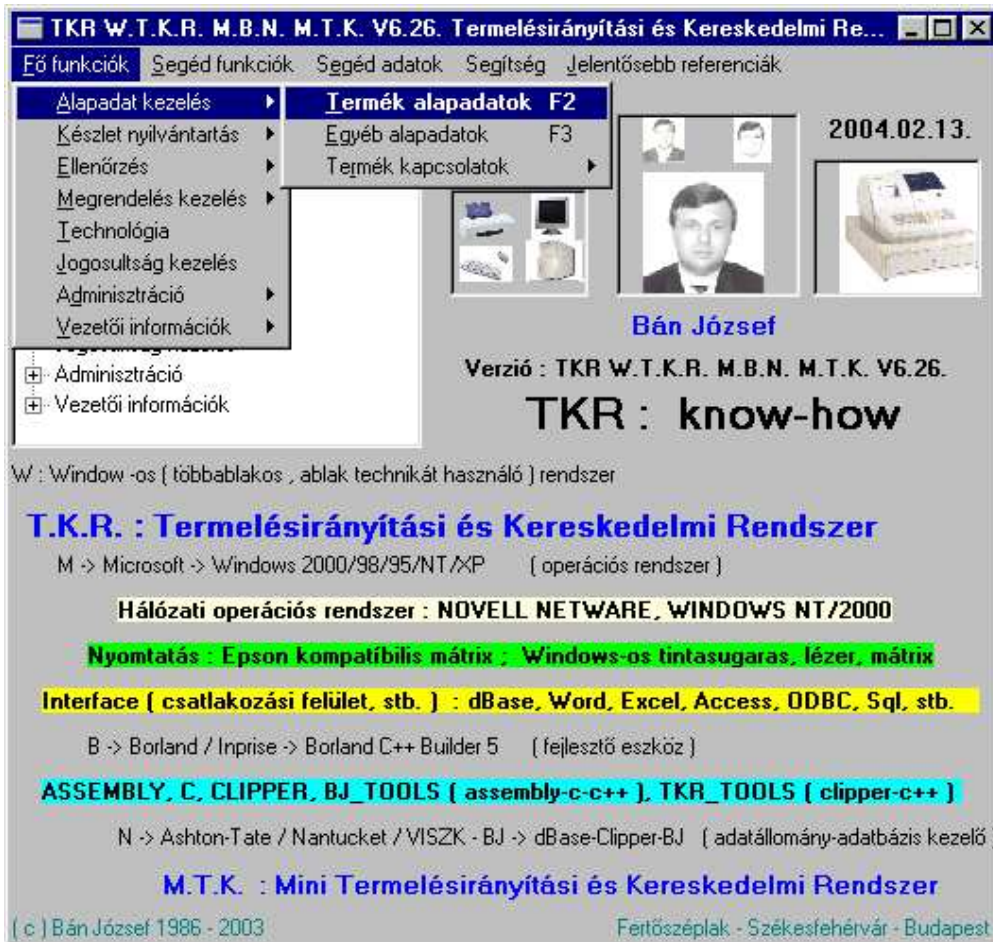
TKR W.T.K.R. M.B.N. M.T.K. V6.26. Termelésirányítási és Kereskedelmi Re...

Fő funkciók Segéd funkciók Segéd adatok Segítség Jelentősebb referenciák

Alapadat kezelés
Készlet nyilvántartás
Ellenőrzés
Megrendelés kezelés
Technológia
Jogosultság kezelés
Adminisztráció
Vezetői információk

Termék alapadatok F2
Egyéb alapadatok F3
Termék kapcsolatok

Adminisztráció
Vezetői információk

2004.02.13.

Bán József

Verzió : TKR W.T.K.R. M.B.N. M.T.K. V6.26.

TKR : know-how

W : Window -os ( többablakos , ablak technikát használó ) rendszer

T.K.R. : Termelésirányítási és Kereskedelmi Rendszer

M -> Microsoft -> Windows 2000/98/95/NT/XP ( operációs rendszer )

Hálózati operációs rendszer : NOVELL NETWARE, WINDOWS NT/2000

Nyomtatás : Epson kompatíbilis mátrix ; Windows-os tintasugaras, lézer, mátrix

Interface ( csatlakozási felület, stb. ) : dBase, Word, Excel, Access, ODBC, Sql, stb.

B -> Borland / Inprise -> Borland C++ Builder 5 ( fejlesztő eszköz )

ASSEMBLY, C, CLIPPER, BJ_TOOLS ( assembly-c-c++ ), TKR_TOOLS ( clipper-c++ )

N -> Ashton-Tate / Nantucket / VISZK - BJ -> dBase-Clipper-BJ ( adatállomány-adatbázis kezelő

M.T.K. : Mini Termelésirányítási és Kereskedelmi Rendszer

( c ) Bán József 1986 - 2003

Fertőszéplak - Székesfehérvár - Budapest